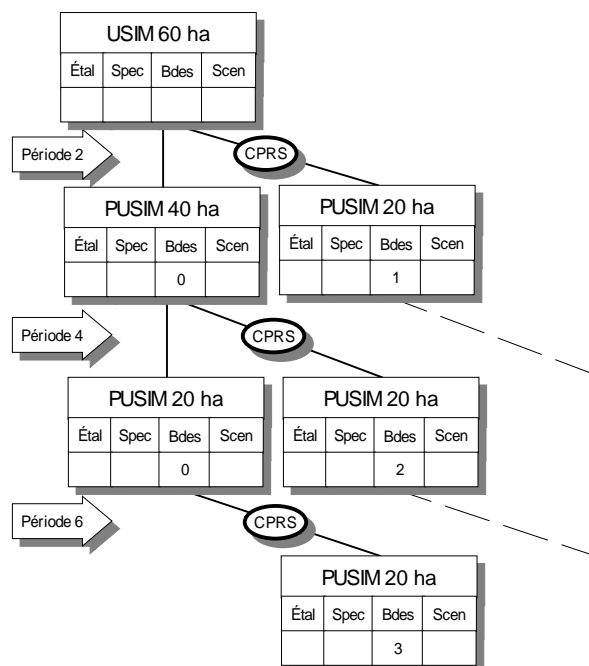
| USIM 60 ha | | | |
|---|---|---|---|
| Étal | Spec | Bdes | Scen |
| | | | |

Période 2

CPRS

| PUSIM 40 ha | | | |
|---|---|---|---|
| Étal | Spec | Bdes | Scen |
| | | 0 | |

| PUSIM 20 ha | | | |
|---|---|---|---|
| Étal | Spec | Bdes | Scen |
| | | 1 | |

Période 4

CPRS

| PUSIM 20 ha | | | |
|---|---|---|---|
| Étal | Spec | Bdes | Scen |
| | | 0 | |

| PUSIM 20 ha | | | |
|---|---|---|---|
| Étal | Spec | Bdes | Scen |
| | | 2 | |

Période 6

CPRS

| PUSIM 20 ha | | | |
|---|---|---|---|
| Étal | Spec | Bdes | Scen |
| | | 3 | |